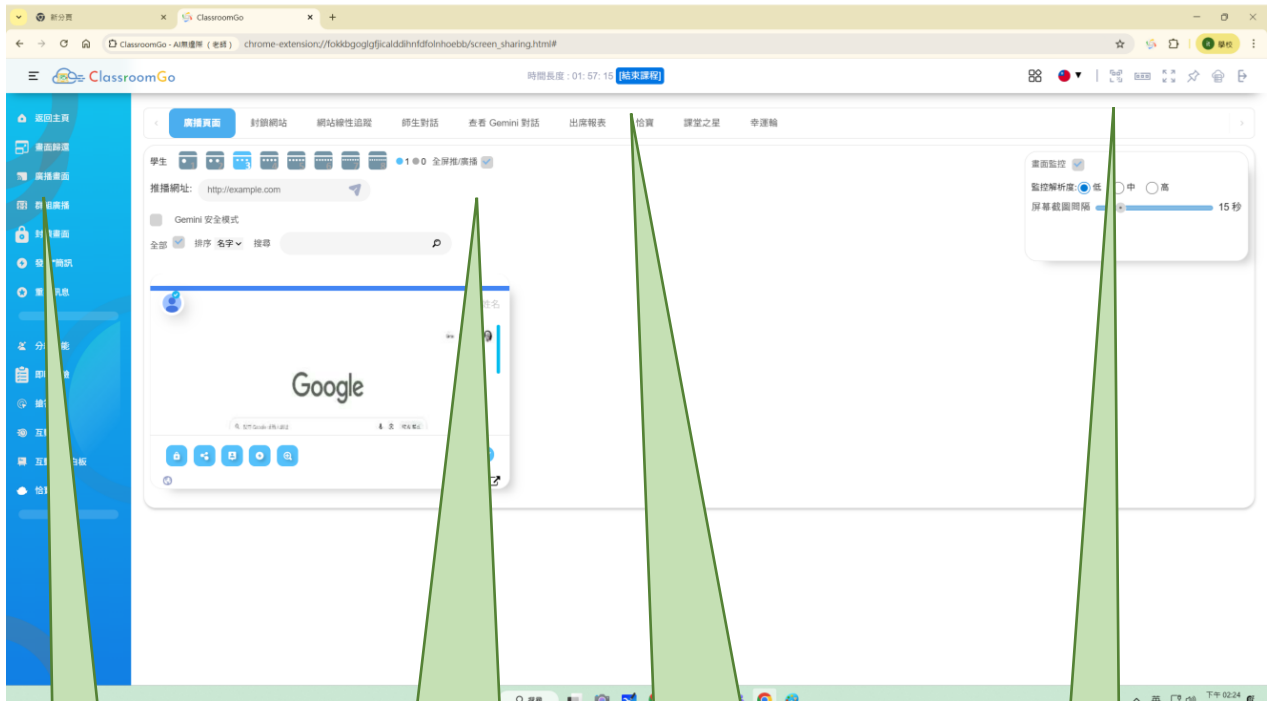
新分頁
ClassroomGo
ClassroomGo - AI教室管理（老師）
chrome-extension://fokkbgoglgfjicalddihnfdfolnhoebb/screen_sharing.html#
學校
ClassroomGo
時間長度：01: 57: 15 [結束課程]
返回主頁
畫面篩選
廣播畫面
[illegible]組廣播
封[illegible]畫面
發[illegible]訊
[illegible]訊息
分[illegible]能
即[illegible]
抽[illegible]
互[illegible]
互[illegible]白板
恰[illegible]
廣播頁面
封鎖網站
網站線性追蹤
師生對話
查看 Gemini 對話
出席報表
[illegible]恰寶
課堂之星
幸運輪
學生
1 0 全屏推/廣播
推播網址:
http://example.com
Gemini 安全模式
全部
排序
名字
搜尋
畫面監控
監控解析度:
低
中
高
屏幕截圖間隔
15 秒
Google
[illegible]名
搜尋
下午 02:24